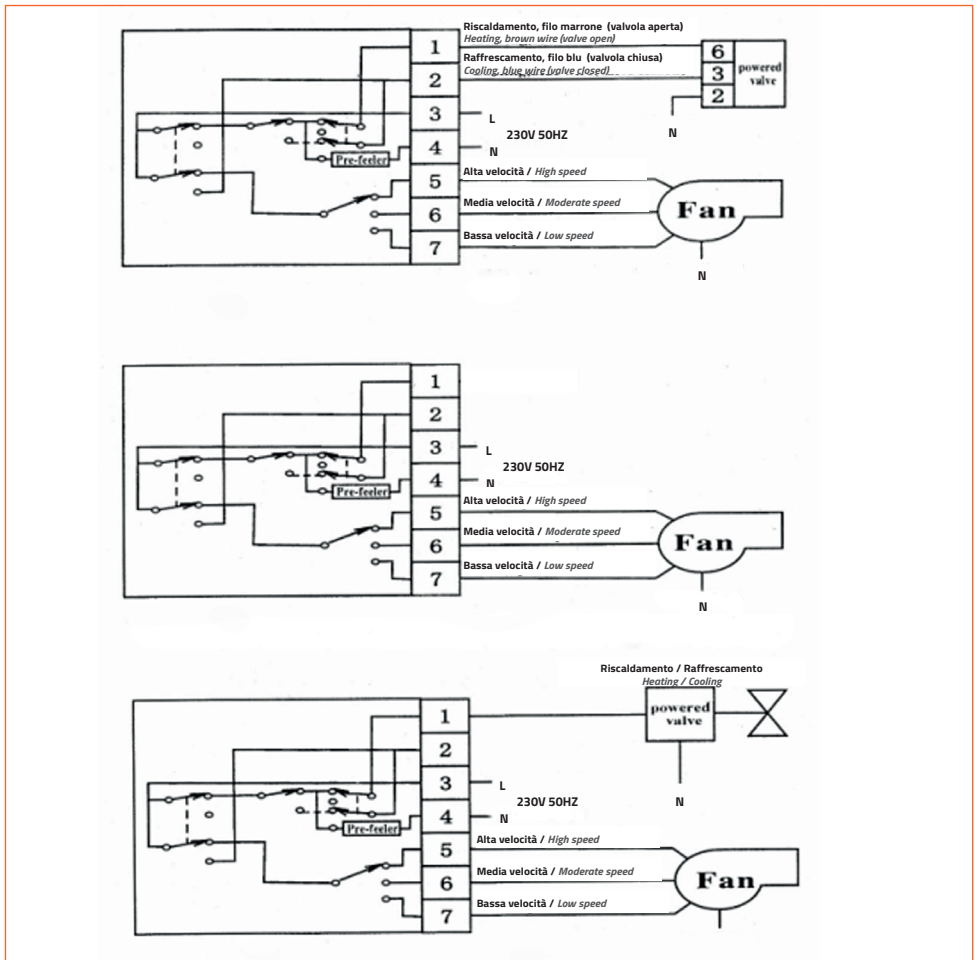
Riscaldamento, filo marrone (valvola aperta)
Heating, brown wire (valve open)

Raffrescamento, filo blu (valvola chiusa)
Cooling, blue wire (valve closed)

1
2
3
4
5
6
7

6
3
2
powered valve

L
230V 50HZ
N
N

Pre-feeler

Alta velocità / High speed
Media velocità / Moderate speed
Bassa velocità / Low speed

Fan
N

1
2
3
4
5
6
7

L
230V 50HZ
N

Pre-feeler

Alta velocità / High speed
Media velocità / Moderate speed
Bassa velocità / Low speed

Fan
N

Riscaldamento / Raffrescamento
Heating / Cooling

powered valve

1
2
3
4
5
6
7

L
230V 50HZ
N
N

Pre-feeler

Alta velocità / High speed
Media velocità / Moderate speed
Bassa velocità / Low speed

Fan